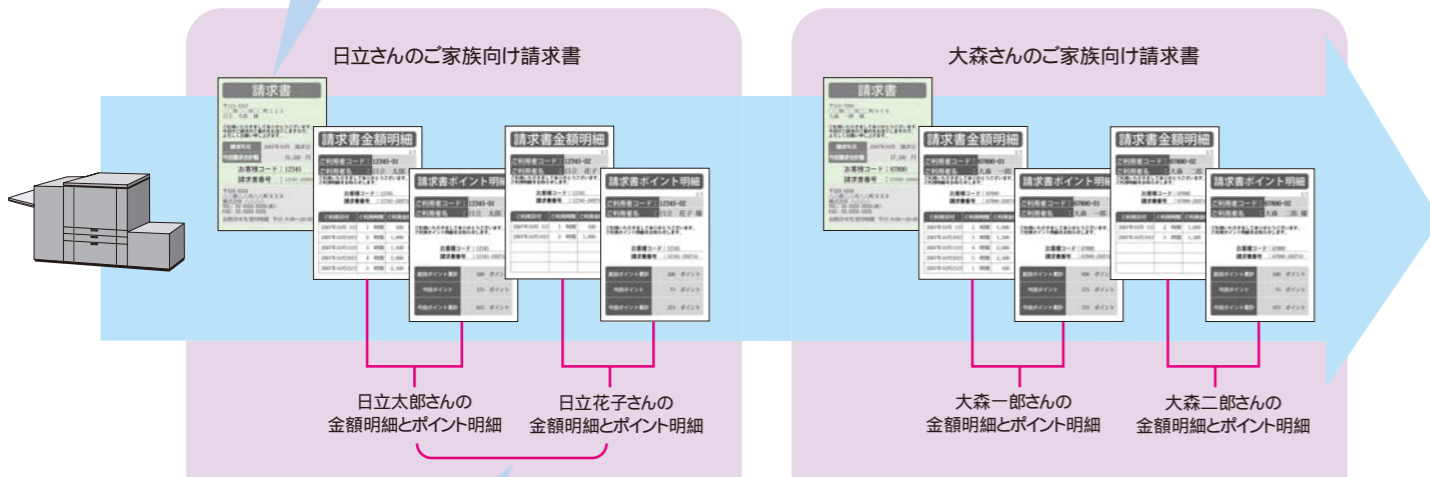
日立さんのご家族向け請求書

請求書

請求書金額明細

請求書ポイント明細

請求書金額明細

請求書ポイント明細

日立太郎さんの
金額明細とポイント明細

日立花子さんの
金額明細とポイント明細

大森さんのご家族向け請求書

請求書

請求書金額明細

請求書ポイント明細

請求書金額明細

請求書ポイント明細

大森一郎さんの
金額明細とポイント明細

大森二郎さんの
金額明細とポイント明細